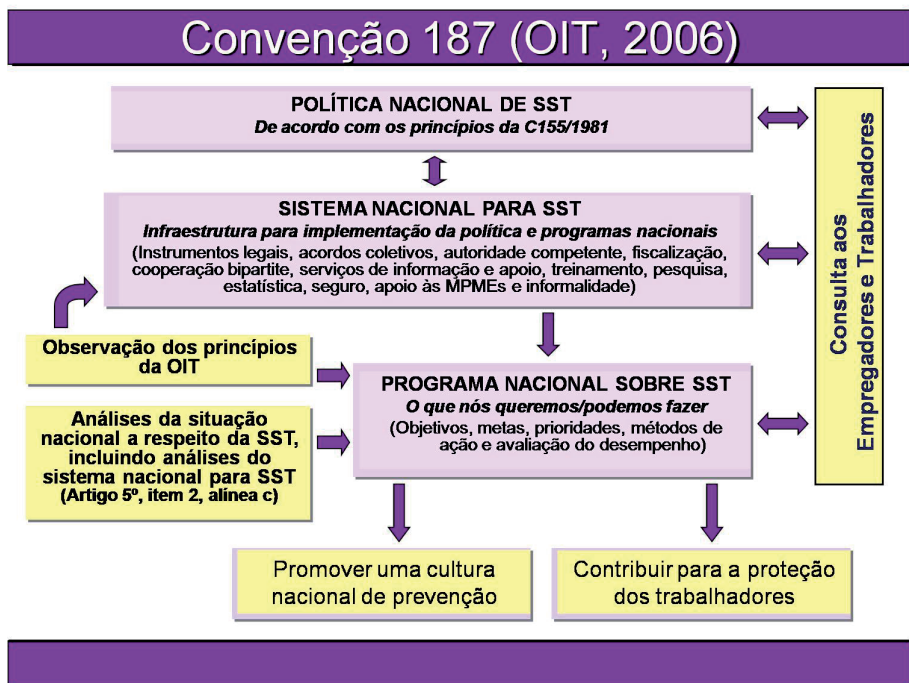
Convenção 187 (OIT, 2006)

POLÍTICA NACIONAL DE SST
De acordo com os princípios da C155/1981

SISTEMA NACIONAL PARA SST
Infraestrutura para implementação da política e programas nacionais
(Instrumentos legais, acordos coletivos, autoridade competente, fiscalização, cooperação bipartite, serviços de informação e apoio, treinamento, pesquisa, estatística, seguro, apoio às MPMEs e informalidade)

Observação dos princípios da OIT

Análises da situação nacional a respeito da SST, incluindo análises do sistema nacional para SST (Artigo 5º, item 2, alínea c)

PROGRAMA NACIONAL SOBRE SST
O que nós queremos/podemos fazer
(Objetivos, metas, prioridades, métodos de ação e avaliação do desempenho)

Consulta aos Empregadores e Trabalhadores

Promover uma cultura nacional de prevenção

Contribuir para a proteção dos trabalhadores